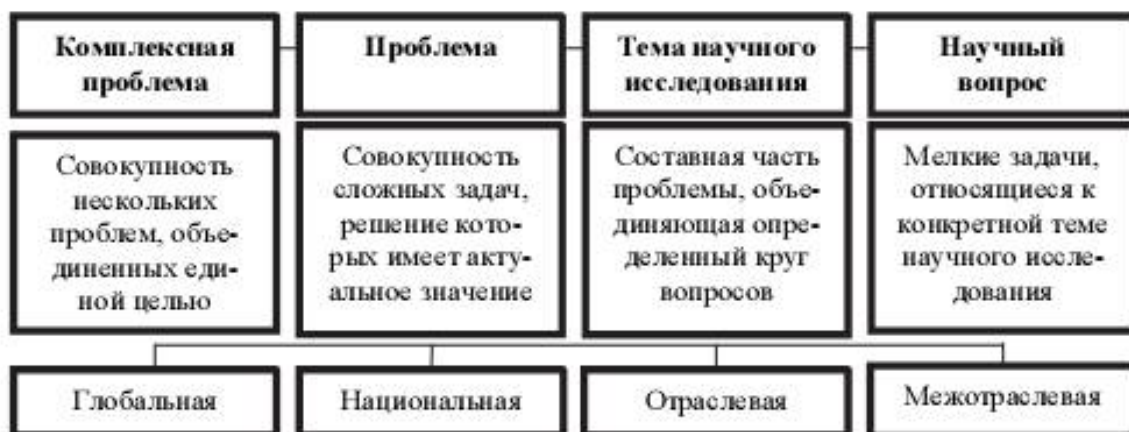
Комплексная проблема

Проблема

Тема научного исследования

Научный вопрос

Совокупность нескольких проблем, объединенных единой целью

Совокупность сложных задач, решение которых имеет актуальное значение

Составная часть проблемы, объединяющая определенный круг вопросов

Мелкие задачи, относящиеся к конкретной теме научного исследования

Глобальная

Национальная

Отраслевая

Межотраслевая